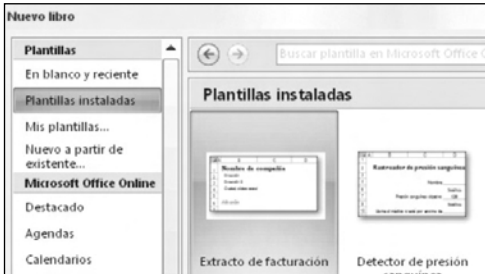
Nuevo libro

Plantillas
En blanco y reciente
Plantillas instaladas
Mis plantillas...
Nuevo a partir de existente...
Microsoft Office Online
Destacado
Agendas
Calendarios

Buscar plantilla en Microsoft Office O

Plantillas instaladas

Nombre de compañía

Rastreador de presión sanguínea

Extracto de facturación

Detector de presión sanguínea